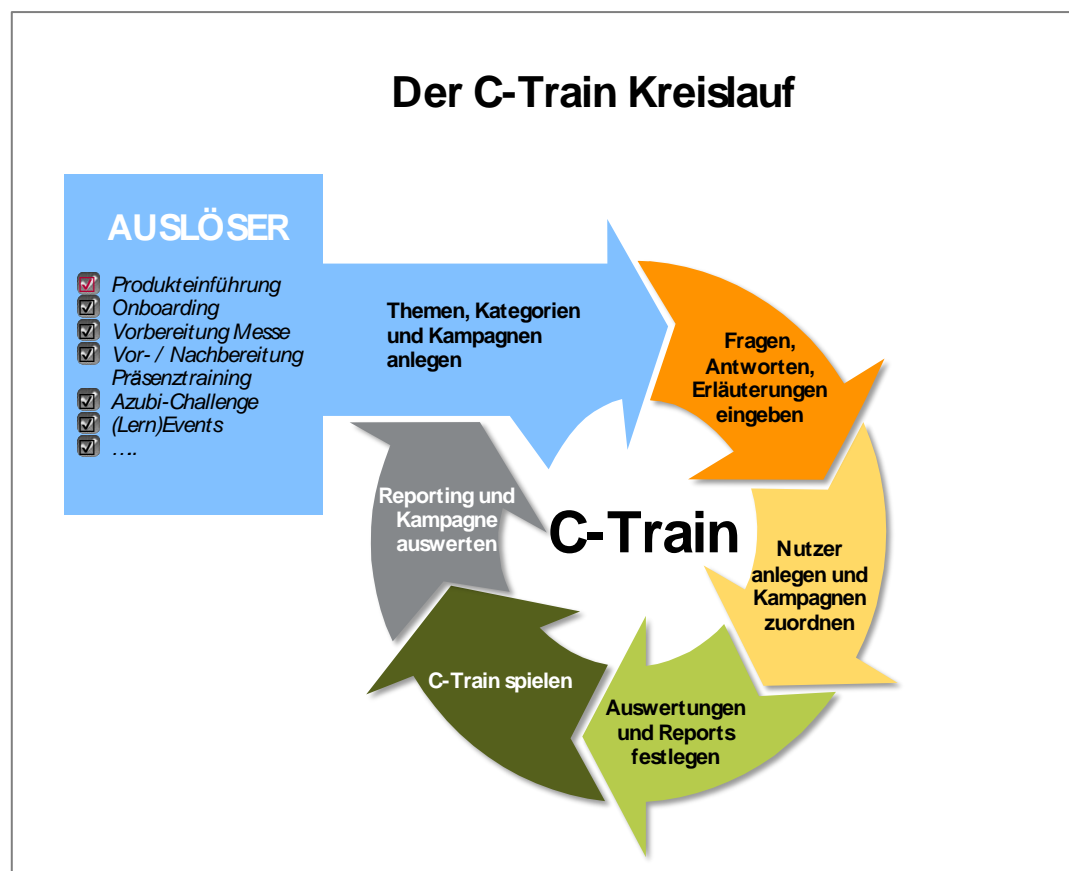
Der C-Train Kreislauf

AUSLÖSER

☑ Produkteinführung
☑ Onboarding
☑ Vorbereitung Messe
☑ Vor- / Nachbereitung Präsenztraining
☑ Azubi-Challenge
☑ (Lern)Events
☑ ….

Themen, Kategorien und Kampagnen anlegen

Fragen, Antworten, Erläuterungen eingeben

Nutzer anlegen und Kampagnen zuordnen

Auswertungen und Reports festlegen

C-Train spielen

Reporting und Kampagne auswerten

C-Train